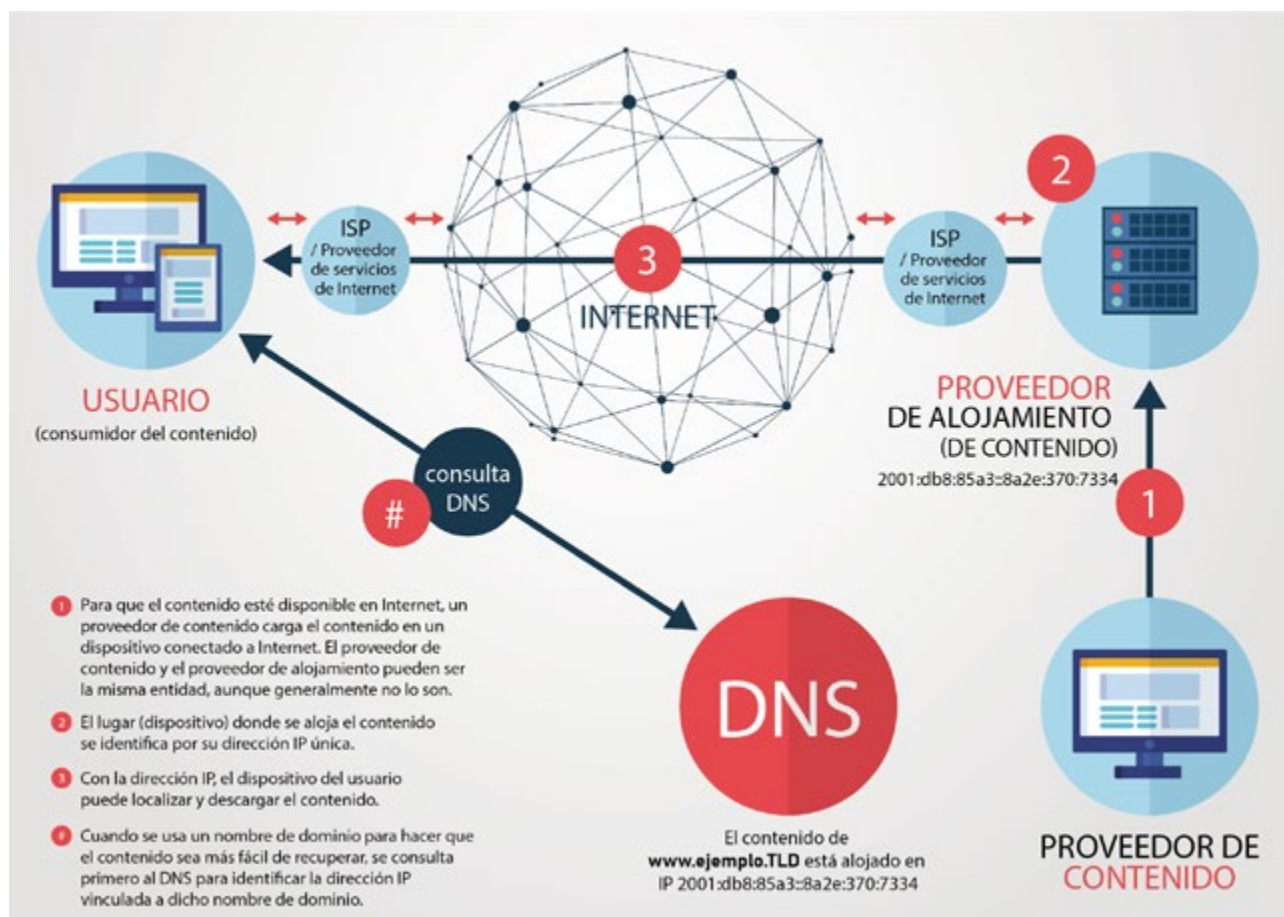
ISP
/ Proveedor de servicios de Internet

3
INTERNET

ISP
/ Proveedor de servicios de Internet

2

USUARIO
(consumidor del contenido)

PROVEEDOR DE ALOJAMIENTO (DE CONTENIDO)
2001:db8:85a3::8a2e:370:7334

consulta DNS
#

1

1 Para que el contenido esté disponible en Internet, un proveedor de contenido carga el contenido en un dispositivo conectado a Internet. El proveedor de contenido y el proveedor de alojamiento pueden ser la misma entidad, aunque generalmente no lo son.

2 El lugar (dispositivo) donde se aloja el contenido se identifica por su dirección IP única.

3 Con la dirección IP, el dispositivo del usuario puede localizar y descargar el contenido.

# Cuando se usa un nombre de dominio para hacer que el contenido sea más fácil de recuperar, se consulta primero al DNS para identificar la dirección IP vinculada a dicho nombre de dominio.

DNS

El contenido de **www.ejemplo.TLD** está alojado en IP 2001:db8:85a3::8a2e:370:7334

PROVEEDOR DE CONTENIDO